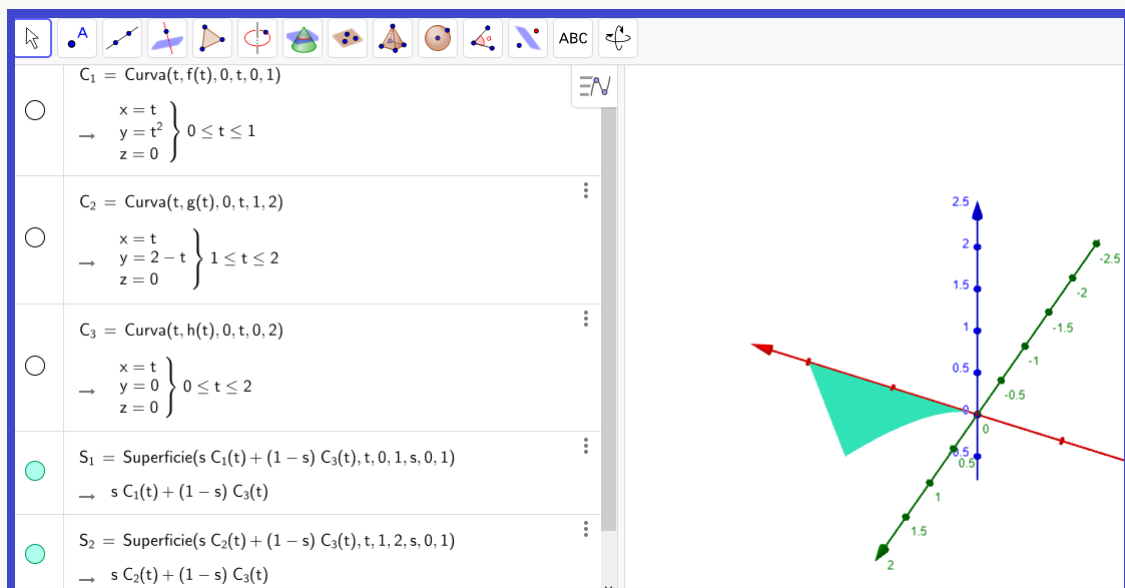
ABC

$C_1 = \text{Curva}(t, f(t), 0, t, 0, 1)$

$\rightarrow \left.\begin{array}{l} x = t \\ y = t^2 \\ z = 0 \end{array}\right\} 0 \leq t \leq 1$

$C_2 = \text{Curva}(t, g(t), 0, t, 1, 2)$

$\rightarrow \left.\begin{array}{l} x = t \\ y = 2 - t \\ z = 0 \end{array}\right\} 1 \leq t \leq 2$

$C_3 = \text{Curva}(t, h(t), 0, t, 0, 2)$

$\rightarrow \left.\begin{array}{l} x = t \\ y = 0 \\ z = 0 \end{array}\right\} 0 \leq t \leq 2$

$S_1 = \text{Superficie}(s\ C_1(t) + (1 - s)\ C_3(t), t, 0, 1, s, 0, 1)$

$\rightarrow s\ C_1(t) + (1 - s)\ C_3(t)$

$S_2 = \text{Superficie}(s\ C_2(t) + (1 - s)\ C_3(t), t, 1, 2, s, 0, 1)$

$\rightarrow s\ C_2(t) + (1 - s)\ C_3(t)$

2.5
2
1.5
1
0.5
0
0.5
-2.5
-2
-1.5
-1
-0.5
0
0.5
1
1.5
2